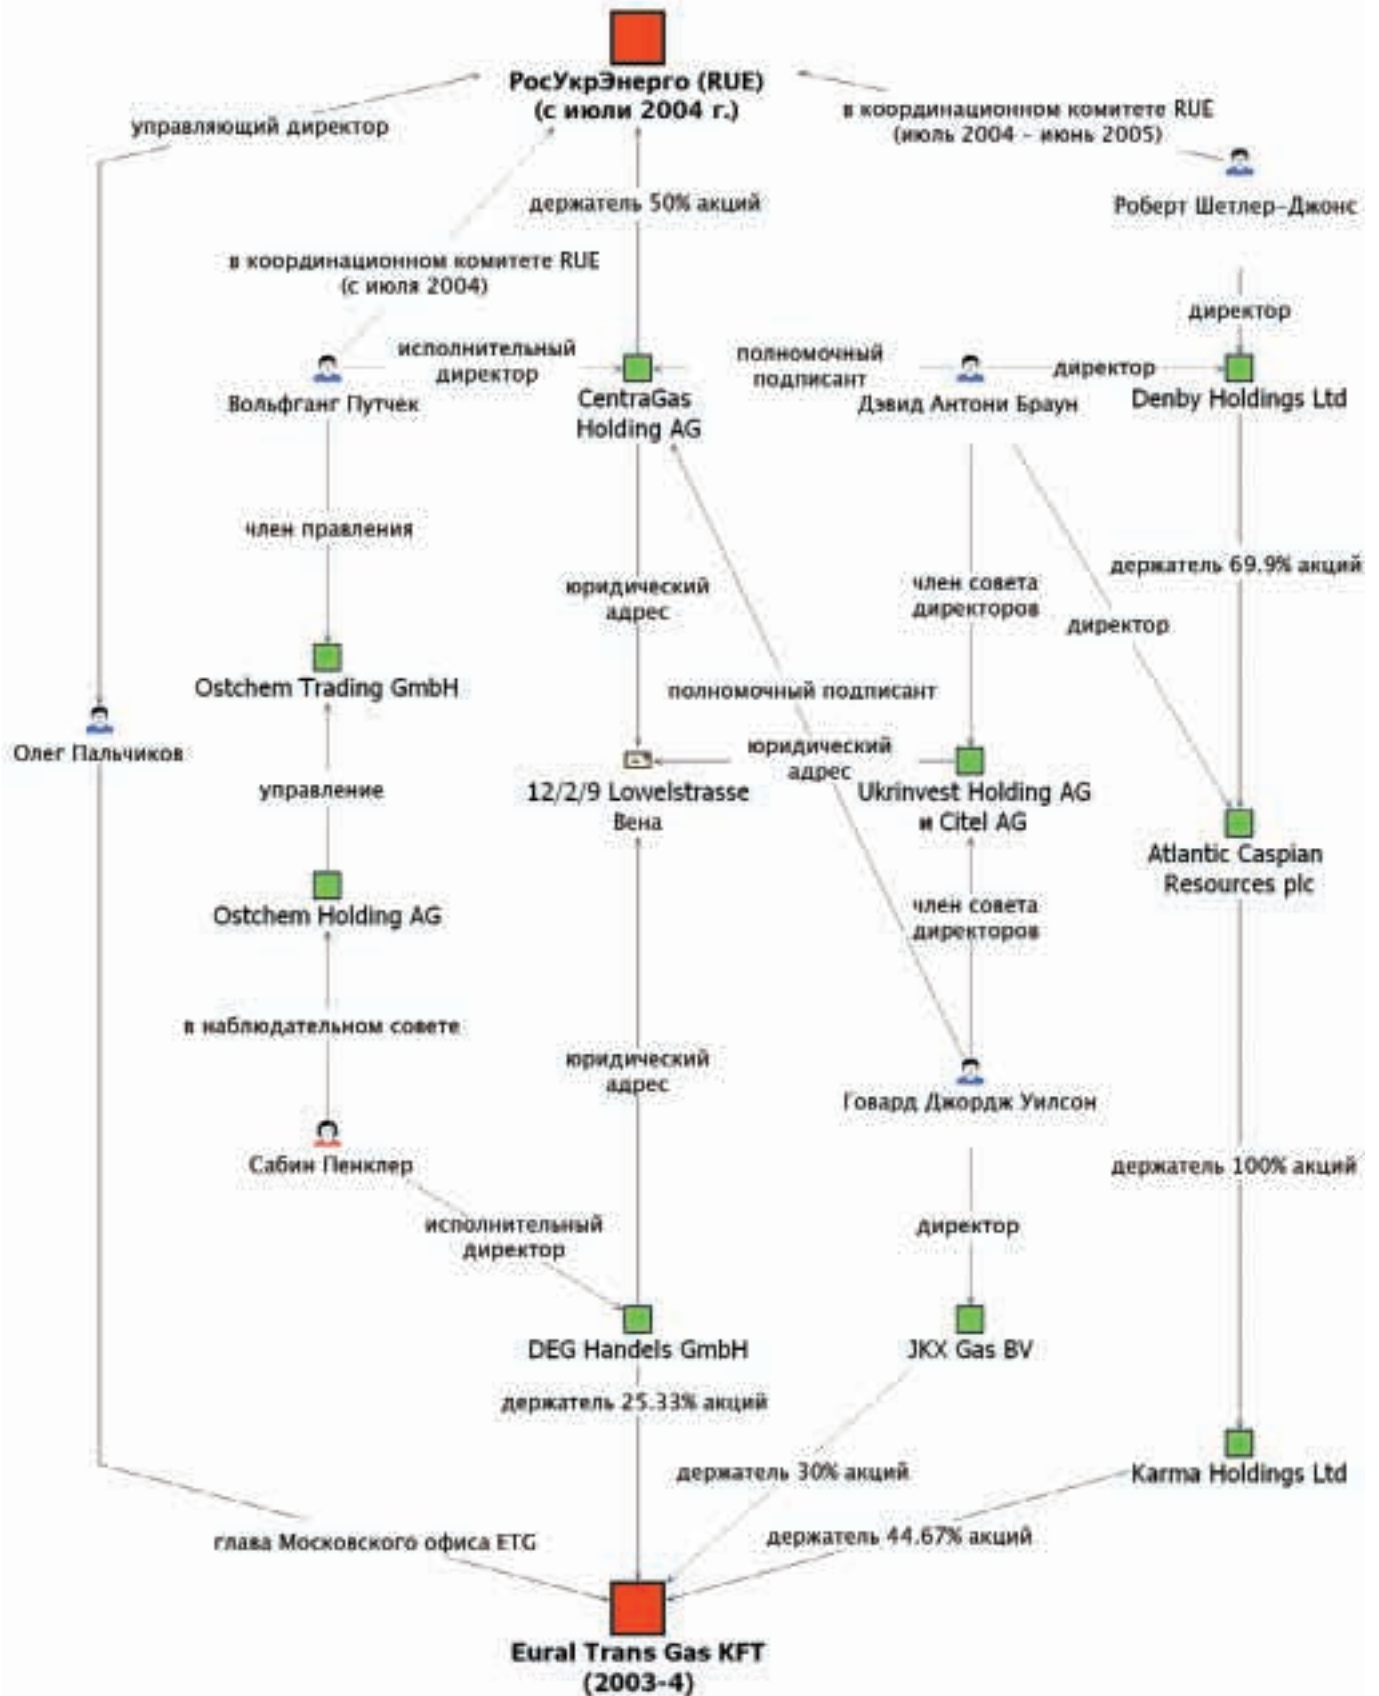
РосУкрЭнерго (RUE)
(с июля 2004 г.)

управляющий директор

в координационном комитете RUE
(июль 2004 - июнь 2005)

Роберт Шетлер-Джонс

держатель 50% акций

в координационном комитете RUE
(с июля 2004)

директор

исполнительный директор

полномочный подписант

директор

Вольфганг Путчек

CentraGas Holding AG

Дэвид Антони Браун

Denby Holdings Ltd

член правления

юридический адрес

член совета директоров

держатель 69.9% акций

директор

Ostchem Trading GmbH

полномочный подписант

Олег Пальчиков

юридический адрес

управление

12/2/9 Lowelstrasse
Вена

Ukrinvest Holding AG
и Citel AG

Atlantic Caspian Resources plc

Ostchem Holding AG

член совета директоров

в наблюдательном совете

юридический адрес

Говард Джордж Уилсон

Сабин Пенклер

держатель 100% акций

исполнительный директор

директор

DEG Handels GmbH

JKX Gas BV

держатель 25.33% акций

держатель 30% акций

Karma Holdings Ltd

глава Московского офиса ETG

держатель 44.67% акций

Eural Trans Gas KFT
(2003-4)